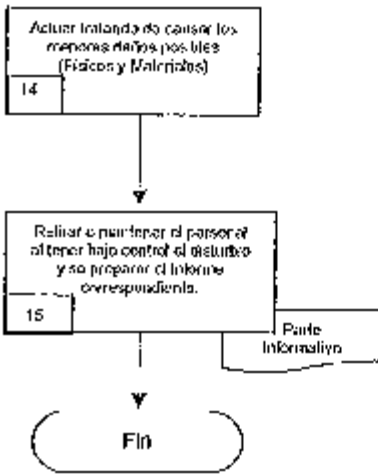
Actuar tratando de causar los menores daños posibles (Físicos y Materiales)

14

Retirar o mantener al personal al tener bajo control el disturbio y se preparar el Informe correspondiente.

15

Parte Informativo

Fin